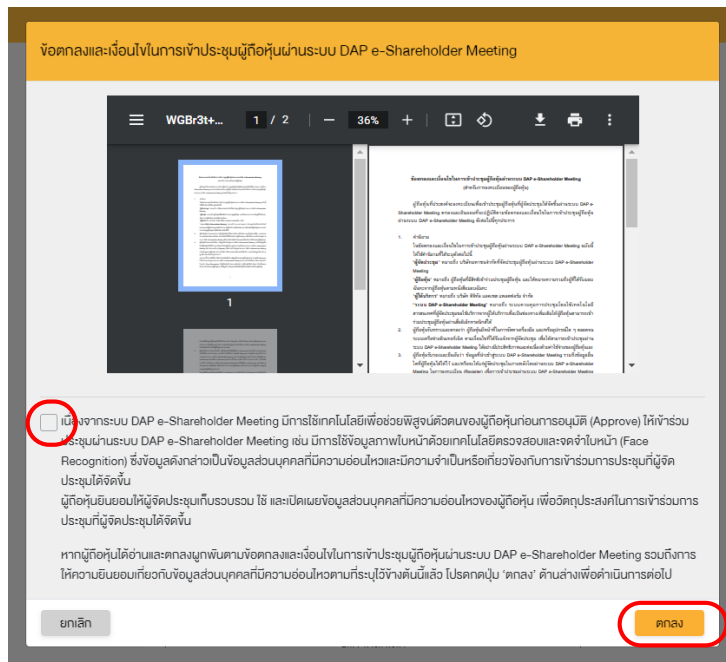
ข้อตกลงและเงื่อนไขในการเข้าประชุมผู้ถือหุ้นผ่านระบบ DAP e-Shareholder Meeting

WGBr3t+... 1 / 2 — 36% +

1

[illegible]

เนื่องจากระบบ DAP e-Shareholder Meeting มีการใช้เทคโนโลยีเพื่อช่วยพิสูจน์ตัวตนของผู้ถือหุ้นก่อนการอนุมัติ (Approve) ให้เข้าร่วมประชุมผ่านระบบ DAP e-Shareholder Meeting เช่น มีการใช้ข้อมูลภาพใบหน้าด้วยเทคโนโลยีตรวจสอบและจดจำใบหน้า (Face Recognition) ซึ่งข้อมูลดังกล่าวเป็นข้อมูลส่วนบุคคลที่มีความอ่อนไหวและมีความจำเป็นหรือเกี่ยวข้องกับการเข้าร่วมการประชุมที่ผู้จัดประชุมได้จัดขึ้น
ผู้ถือหุ้นยินยอมให้ผู้จัดประชุมเก็บรวบรวม ใช้ และเปิดเผยข้อมูลส่วนบุคคลที่มีความอ่อนไหวของผู้ถือหุ้น เพื่อวัตถุประสงค์ในการเข้าร่วมการประชุมที่ผู้จัดประชุมได้จัดขึ้น

หากผู้ถือหุ้นได้อ่านและตกลงผูกพันตามข้อตกลงและเงื่อนไขในการเข้าประชุมผู้ถือหุ้นผ่านระบบ DAP e-Shareholder Meeting รวมถึงการให้ความยินยอมเกี่ยวกับข้อมูลส่วนบุคคลที่มีความอ่อนไหวตามที่ระบุไว้ข้างต้นนี้แล้ว โปรดกดปุ่ม 'ตกลง' ด้านล่างเพื่อดำเนินการต่อไป

ยกเลิก

ตกลง